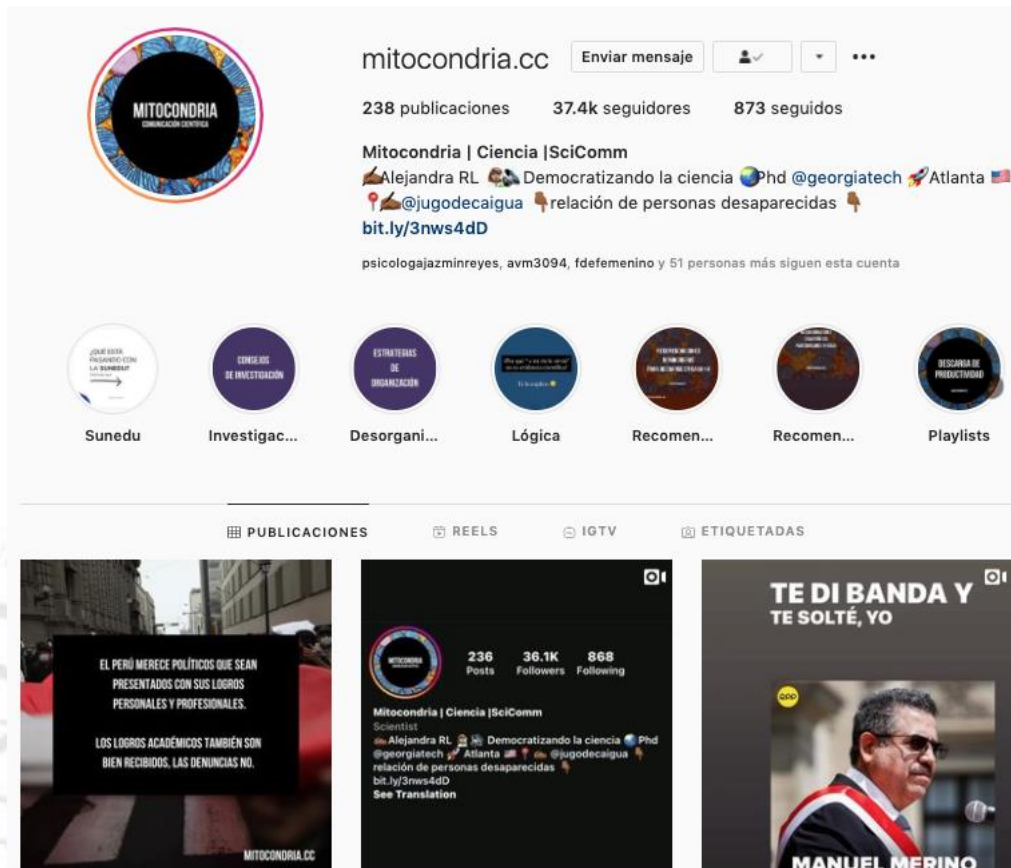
MITOCONDRIA
COMUNICACIÓN CIENTÍFICA

mitocondria.cc Enviar mensaje

238 publicaciones 37.4k seguidores 873 seguidos

Mitocondria | Ciencia |SciComm
✍🏾Alejandra RL 👩🏾‍🔬 Democratizando la ciencia 🌏Phd @georgiatech 🚀Atlanta 🇺🇸 📍✍🏾@jugodecaigua 👇🏾relación de personas desaparecidas 👇🏾
bit.ly/3nws4dD

psicologajazminreyes, avm3094, fdefemenino y 51 personas más siguen esta cuenta

¿QUÉ ESTÁ PASANDO CON LA SUNEDU?
Sunedu

CONSEJOS DE INVESTIGACIÓN
Investigac...

ESTRATEGIAS DE ORGANIZACIÓN
Desorgani...

Lógica

Recomen...

Recomen...

DESCARGA DE PRODUCTIVIDAD
Playlists

PUBLICACIONES REELS IGTV ETIQUETADAS

EL PERÚ MERECE POLÍTICOS QUE SEAN PRESENTADOS CON SUS LOGROS PERSONALES Y PROFESIONALES.

LOS LOGROS ACADÉMICOS TAMBIÉN SON BIEN RECIBIDOS, LAS DENUNCIAS NO.

MITOCONDRIA.CC

MITOCONDRIA
236 Posts 36.1K Followers 868 Following
Mitocondria | Ciencia |SciComm
Scientist
✍🏾Alejandra RL 👩🏾‍🔬 Democratizando la ciencia 🌏 Phd @georgiatech 🚀 Atlanta 🇺🇸 📍 ✍🏾 @jugodecaigua 👇🏾 relación de personas desaparecidas 👇🏾
bit.ly/3nws4dD
See Translation

TE DI BANDA Y
TE SOLTÉ, YO
RPP
MANUEL MERINO